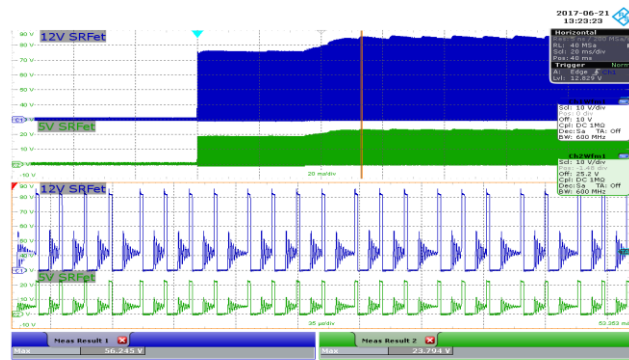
2017-06-21
13:23:23

12V SRFet
5V SRFet

90 V
80 V
70 V
60 V
50 V
40 V
30 V
20 V
10 V
0 V
-10 V
-20 V
-30 V

20 ms/div

Horizontal
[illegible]
RL: 40 MSa
Scl: 20 ms/div
Pos: 40 ms
Trigger Norm
A: Edge
Lvl: 12.820 V

Scl: 10 V/div
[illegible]
Off: 10 V
Cpl: DC 1MΩ
Dec: Sa TA: Off
BW: 600 MHz

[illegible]
Off: 25.2 V
Cpl: DC 1MΩ
Dec: Sa TA: Off
BW: 600 MHz

12V SRFet
5V SRFet

40 V
30 V
20 V
10 V
0 V
-10 V

35 µs/div
63.283 ms

Meas Result 1
Max 56.245 V

Meas Result 2
Max 23.794 V